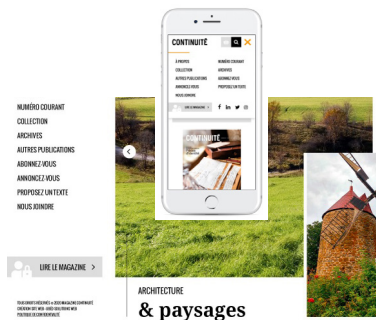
CONTINUITÉ

À PROPOS
COLLECTION
AUTRES PUBLICATIONS
ANNONCEZ VOUS
NOUS JOINDRE

NUMÉRO COURANT
ARCHIVES
ABONNEZ VOUS
PROPOSEZ UN TEXTE

LIRE LE MAGAZINE

CONTINUITÉ

NUMÉRO COURANT
COLLECTION
ARCHIVES
AUTRES PUBLICATIONS
ABONNEZ VOUS
ANNONCEZ VOUS
PROPOSEZ UN TEXTE
NOUS JOINDRE

LIRE LE MAGAZINE >

TOUS DROITS RÉSERVÉS © 2020 MAGAZINE CONTINUITÉ
CRÉATION SITE WEB : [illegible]
POLITIQUE DE CONFIDENTIALITÉ

ARCHITECTURE
& paysages